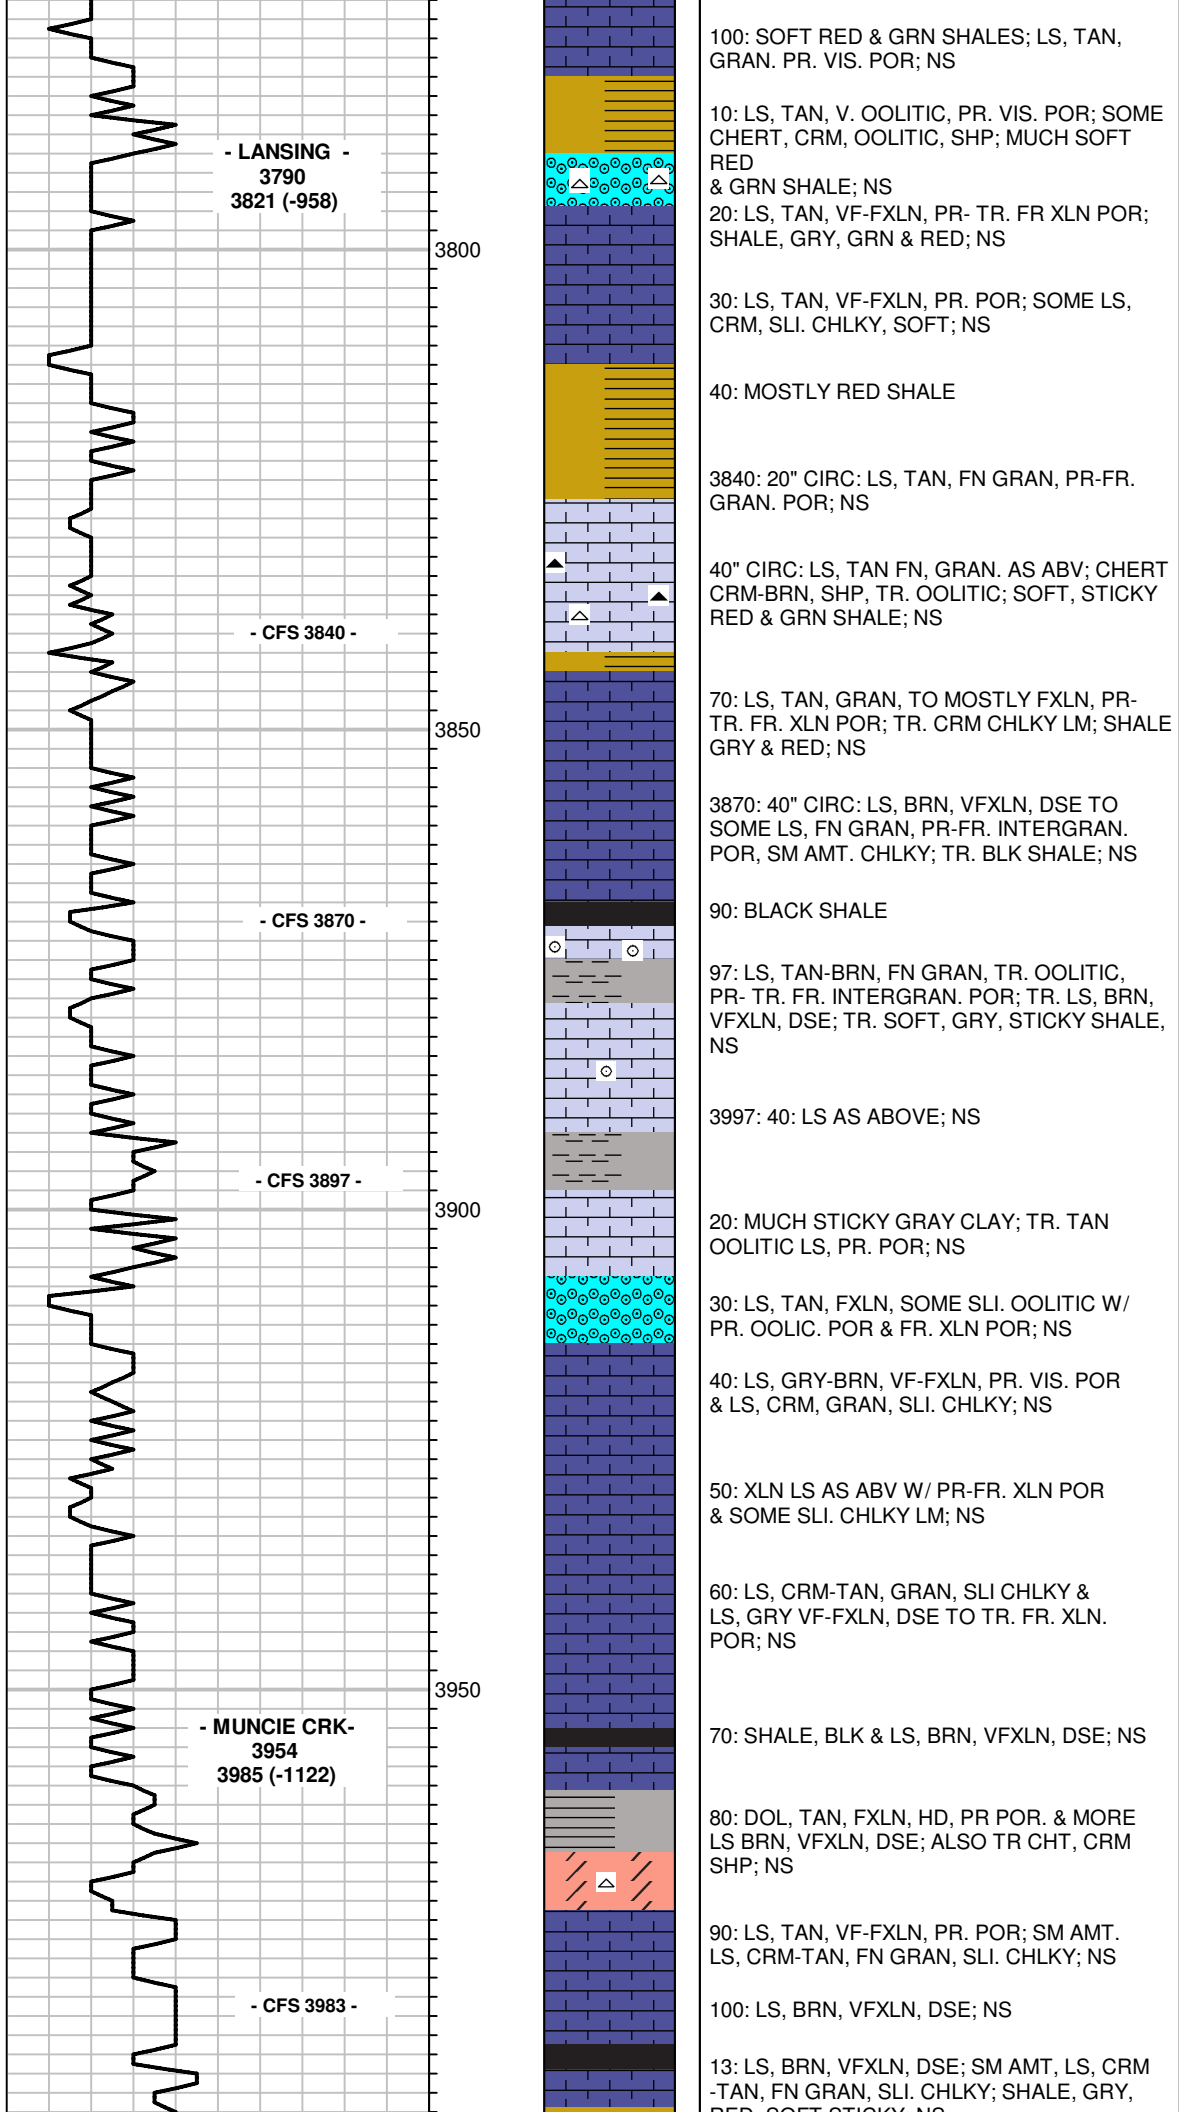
- LANSING -
3790
3821 (-958)

3800

- CFS 3840 -

3850

- CFS 3870 -

- CFS 3897 -

3900

3950

- MUNCIE CRK-
3954
3985 (-1122)

- CFS 3983 -

100: SOFT RED & GRN SHALES; LS, TAN, GRAN. PR. VIS. POR; NS

10: LS, TAN, V. OOLITIC, PR. VIS. POR; SOME CHERT, CRM, OOLITIC, SHP; MUCH SOFT RED
& GRN SHALE; NS

20: LS, TAN, VF-FXLN, PR- TR. FR XLN POR; SHALE, GRY, GRN & RED; NS

30: LS, TAN, VF-FXLN, PR. POR; SOME LS, CRM, SLI. CHLKY, SOFT; NS

40: MOSTLY RED SHALE

3840: 20" CIRC: LS, TAN, FN GRAN, PR-FR. GRAN. POR; NS

40" CIRC: LS, TAN FN, GRAN. AS ABV; CHERT CRM-BRN, SHP, TR. OOLITIC; SOFT, STICKY RED & GRN SHALE; NS

70: LS, TAN, GRAN, TO MOSTLY FXLN, PR-TR. FR. XLN POR; TR. CRM CHLKY LM; SHALE GRY & RED; NS

3870: 40" CIRC: LS, BRN, VFXLN, DSE TO SOME LS, FN GRAN, PR-FR. INTERGRAN. POR, SM AMT. CHLKY; TR. BLK SHALE; NS

90: BLACK SHALE

97: LS, TAN-BRN, FN GRAN, TR. OOLITIC, PR- TR. FR. INTERGRAN. POR; TR. LS, BRN, VFXLN, DSE; TR. SOFT, GRY, STICKY SHALE, NS

3997: 40: LS AS ABOVE; NS

20: MUCH STICKY GRAY CLAY; TR. TAN OOLITIC LS, PR. POR; NS

30: LS, TAN, FXLN, SOME SLI. OOLITIC W/ PR. OOLIC. POR & FR. XLN POR; NS

40: LS, GRY-BRN, VF-FXLN, PR. VIS. POR & LS, CRM, GRAN, SLI. CHLKY; NS

50: XLN LS AS ABV W/ PR-FR. XLN POR & SOME SLI. CHLKY LM; NS

60: LS, CRM-TAN, GRAN, SLI CHLKY & LS, GRY VF-FXLN, DSE TO TR. FR. XLN. POR; NS

70: SHALE, BLK & LS, BRN, VFXLN, DSE; NS

80: DOL, TAN, FXLN, HD, PR POR. & MORE LS BRN, VFXLN, DSE; ALSO TR CHT, CRM SHP; NS

90: LS, TAN, VF-FXLN, PR. POR; SM AMT. LS, CRM-TAN, FN GRAN, SLI. CHLKY; NS

100: LS, BRN, VFXLN, DSE; NS

13: LS, BRN, VFXLN, DSE; SM AMT, LS, CRM -TAN, FN GRAN, SLI. CHLKY; SHALE, GRY, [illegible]